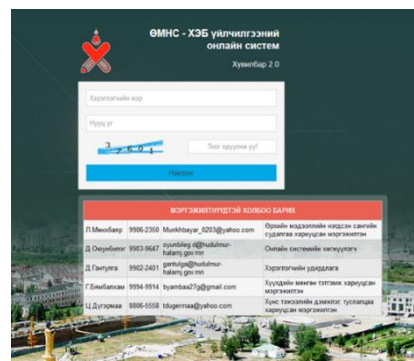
ӨМНС - ХЭБ үйлчилгээний онлайн систем

Хувилбар 2.0

Хэрэглэгчийн нэр

Нууц үг

3 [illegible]

Тоог оруулна уу!

Нэвтрэх

МЭРГЭЖИЛТНҮҮДТЭЙ ХОЛБОО БАРИХ

| | | | |
|---|---|---|---|
| Л.Мөнхбаяр | 9906-2350 | Munkhbayar_0203@yahoo.com | Өрхийн мэдээллийн нэгдсэн сангийн судалгаа хариуцсан мэргэжилтэн |
| Д.Оюунбилэг | 9903-9647 | oyunbileg.d@hudulmur-halamj.gov.mn | Онлайн системийн хөгжүүлэгч |
| Д.Ганцэцэг | 9902-2401 | gantulga@hudulmur-halamj.gov.mn | Хэрэглэгчийн удирдлага |
| Г.Бямбахам | 9994-9914 | byambaa27g@gmail.com | Хүүхдийн мөнгөн тэтгэмж хариуцсан мэргэжилтэн |
| Ц.Дугармаа | 8886-5558 | tdugermaa@yahoo.com | Хүнс тэжээлийн дэмжлэг, туслалцаа хариуцсан мэргэжилтэн |